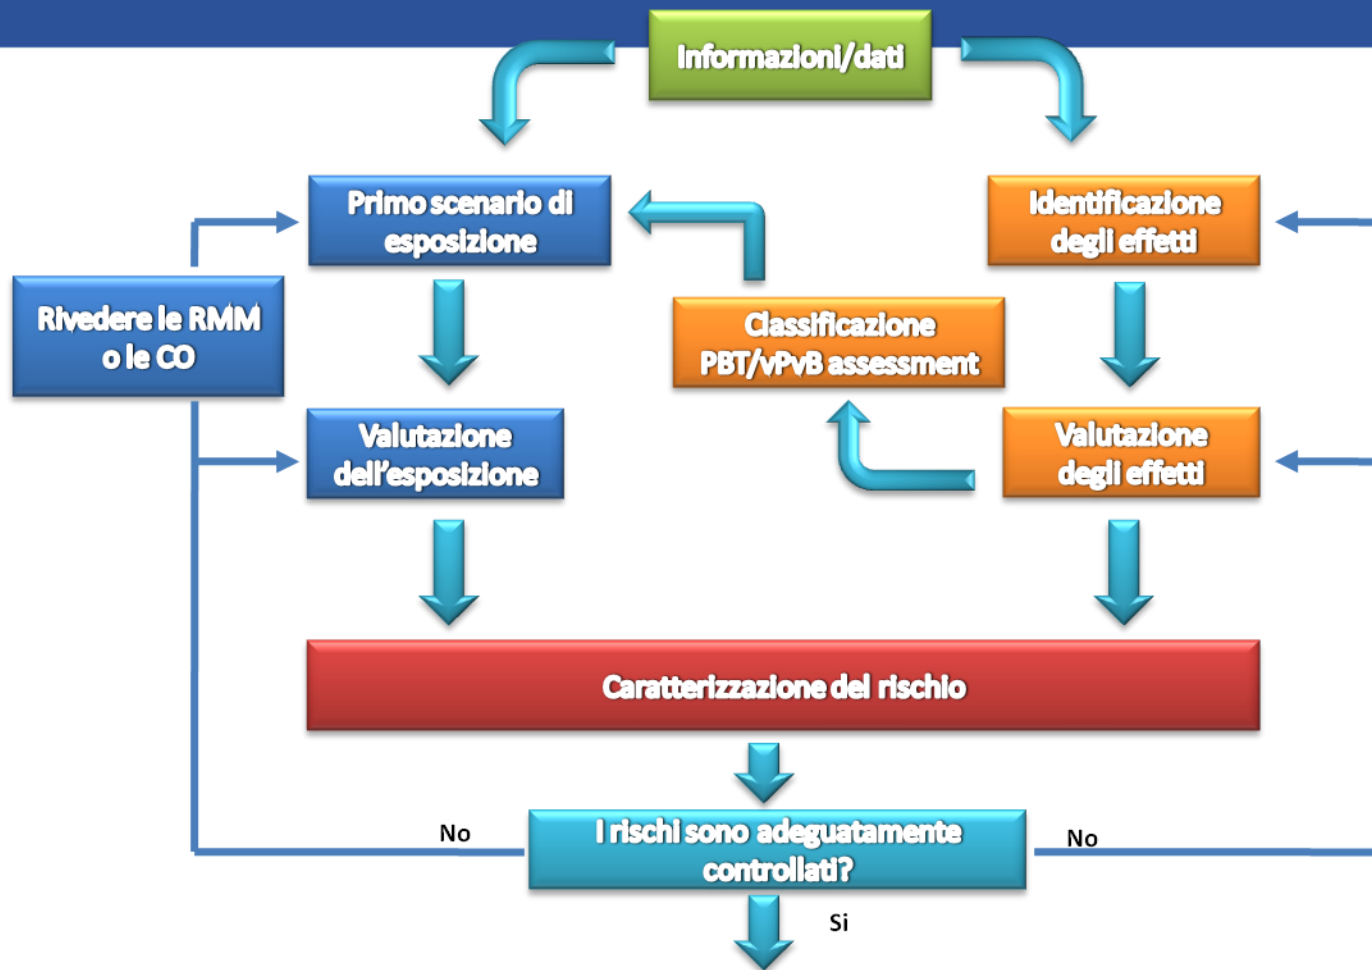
Informazioni/dati

Primo scenario di esposizione

Identificazione degli effetti

Rivedere le RMM o le CO

Classificazione PBT/vPvB assessment

Valutazione dell'esposizione

Valutazione degli effetti

Caratterizzazione del rischio

No

I rischi sono adeguatamente controllati?

No

Si